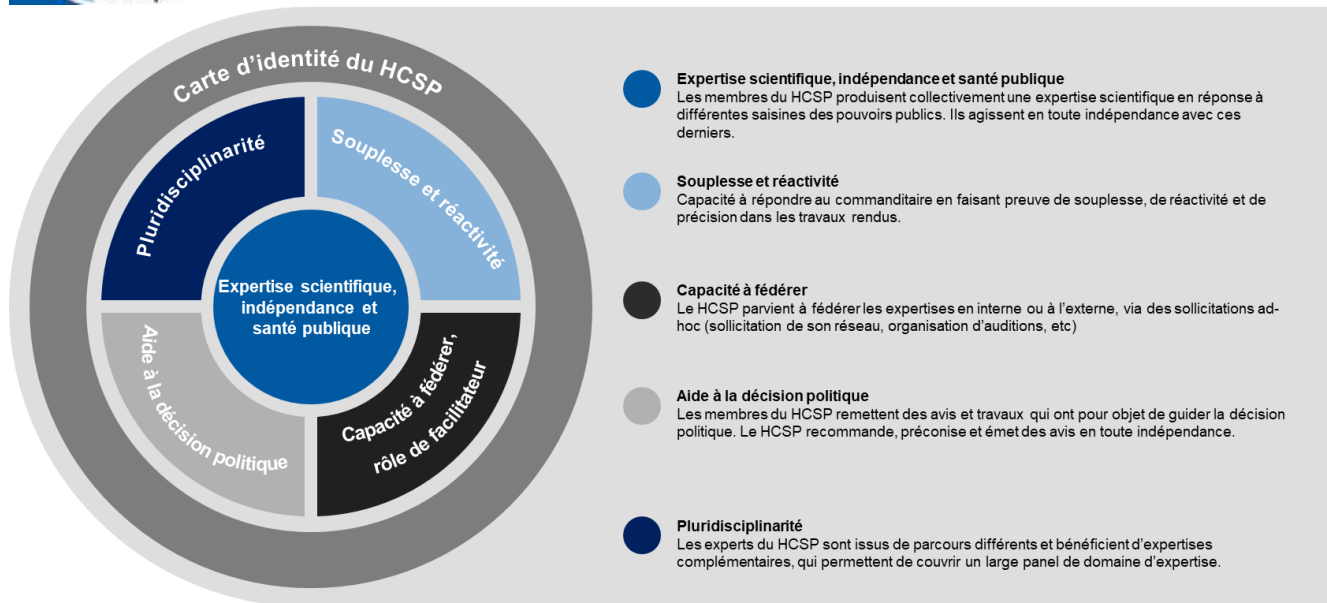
Carte d'identité du HCSP

Pluridisciplinarité

Souplesse et réactivité

Expertise scientifique, indépendance et santé publique

Aide à la décision politique

Capacité à fédérer, rôle de facilitateur

Expertise scientifique, indépendance et santé publique
Les membres du HCSP produisent collectivement une expertise scientifique en réponse à différentes saisines des pouvoirs publics. Ils agissent en toute indépendance avec ces derniers.

Souplesse et réactivité
Capacité à répondre au commanditaire en faisant preuve de souplesse, de réactivité et de précision dans les travaux rendus.

Capacité à fédérer
Le HCSP parvient à fédérer les expertises en interne ou à l'externe, via des sollicitations ad-hoc (sollicitation de son réseau, organisation d'auditions, etc)

Aide à la décision politique
Les membres du HCSP remettent des avis et travaux qui ont pour objet de guider la décision politique. Le HCSP recommande, préconise et émet des avis en toute indépendance.

Pluridisciplinarité
Les experts du HCSP sont issus de parcours différents et bénéficient d'expertises complémentaires, qui permettent de couvrir un large panel de domaine d'expertise.